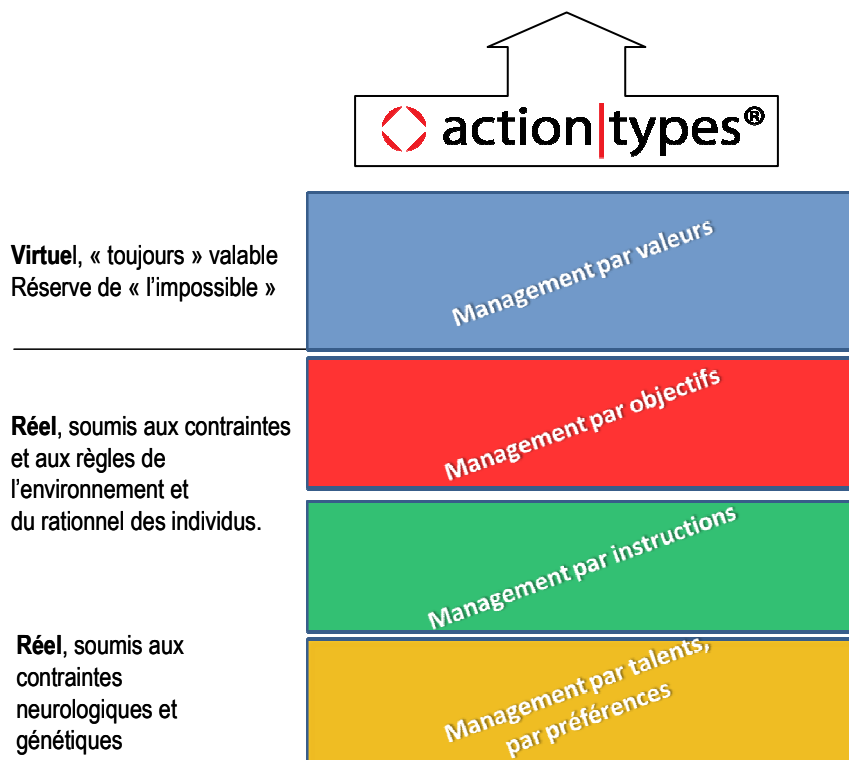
action|types®

Virtuel, « toujours » valable
Réserve de « l'impossible »

Management par valeurs

Réel, soumis aux contraintes et aux règles de l'environnement et du rationnel des individus.

Management par objectifs

Management par instructions

Réel, soumis aux contraintes neurologiques et génétiques

Management par talents, par préférences